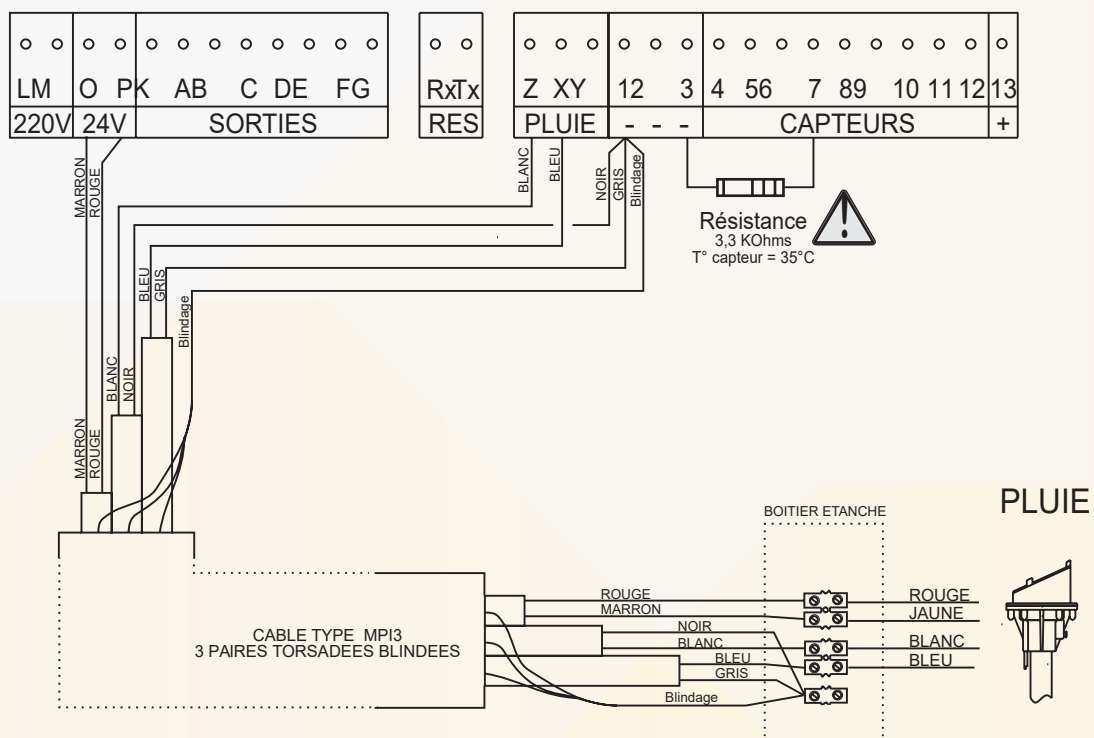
LM O PK AB C DE FG
220V 24V SORTIES

RxTx
RES

Z XY 12 3 4 56 7 89 10 11 12 13
PLUIE - - - CAPTEURS +

MARRON
ROUGE
BLANC
BLEU
NOIR
GRIS
Blindage

Résistance
3,3 KOhms
T° capteur = 35°C

BLEU
GRIS
Blindage
BLANC
NOIR
MARRON
ROUGE

CABLE TYPE MPI3
3 PAIRES TORSADEES BLINDEES

BOITIER ETANCHE
PLUIE

ROUGE
MARRON
NOIR
BLANC
BLEU
GRIS
Blindage

ROUGE
JAUNE
BLANC
BLEU